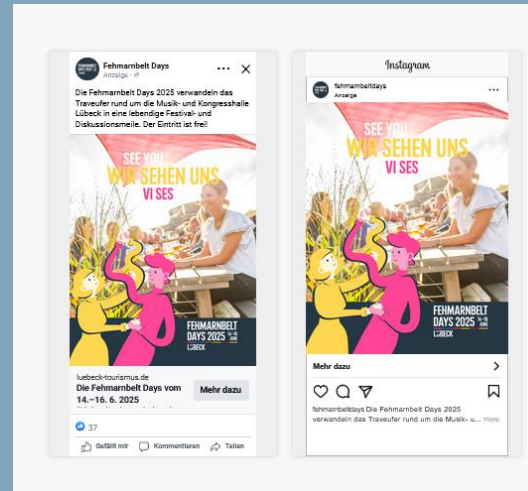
Fehmarnbelt Days
Anzeige ·

Die Fehmarnbelt Days 2025 verwandeln das Traveufer rund um die Musik- und Kongresshalle Lübeck in eine lebendige Festival- und Diskussionsmeile. Der Eintritt ist frei!

SEE YOU
WIR SEHEN UNS
VI SES

FEHMARNBELT DAYS 2025
LÜBECK

luebeck-tourismus.de
Die Fehmarnbelt Days vom 14.–16. 6. 2025
Mehr dazu

37

Gefällt mir
Kommentieren
Teilen

Instagram

fehmarnbeltdays
Anzeige

SEE YOU
WIR SEHEN UNS
VI SES

FEHMARNBELT DAYS 2025
LÜBECK

Mehr dazu

fehmarnbeltdays Die Fehmarnbelt Days 2025 verwandeln das Traveufer rund um die Musik- u... more